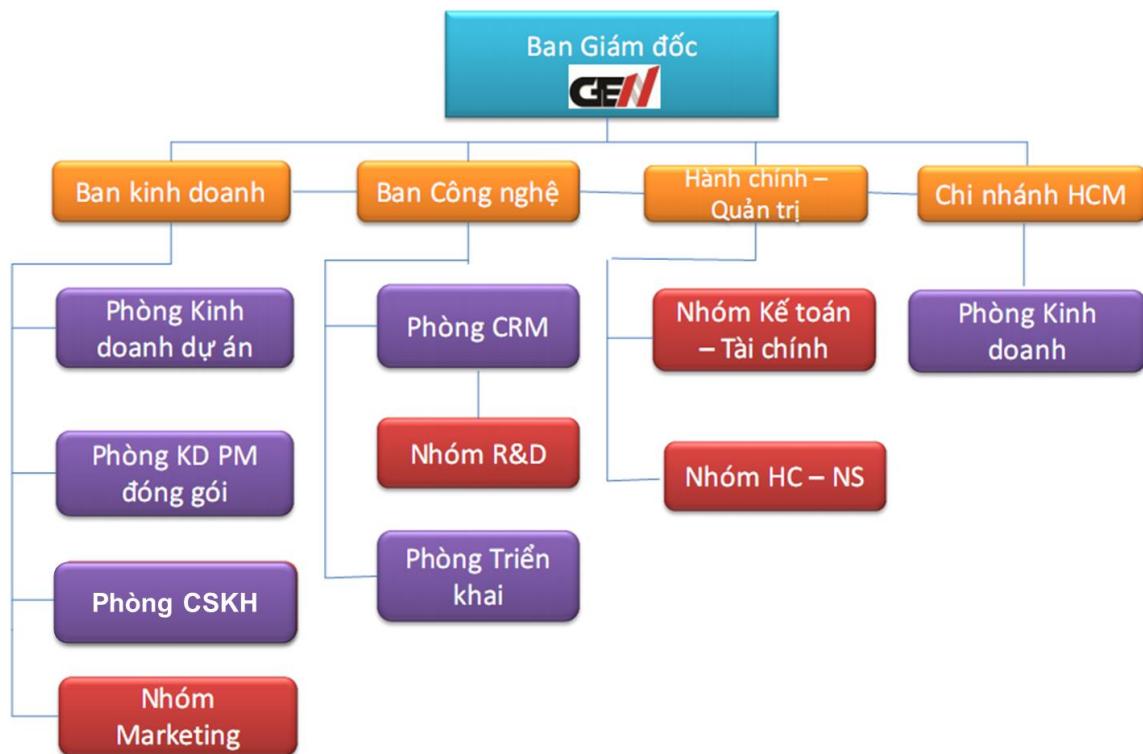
Ban Giám đốc

GEN

Ban kinh doanh

Ban Công nghệ

Hành chính – Quản trị

Chi nhánh HCM

Phòng Kinh doanh dự án

Phòng KD PM đóng gói

Phòng CSKH

Nhóm Marketing

Phòng CRM

Nhóm R&D

Phòng Triển khai

Nhóm Kế toán – Tài chính

Nhóm HC – NS

Phòng Kinh doanh